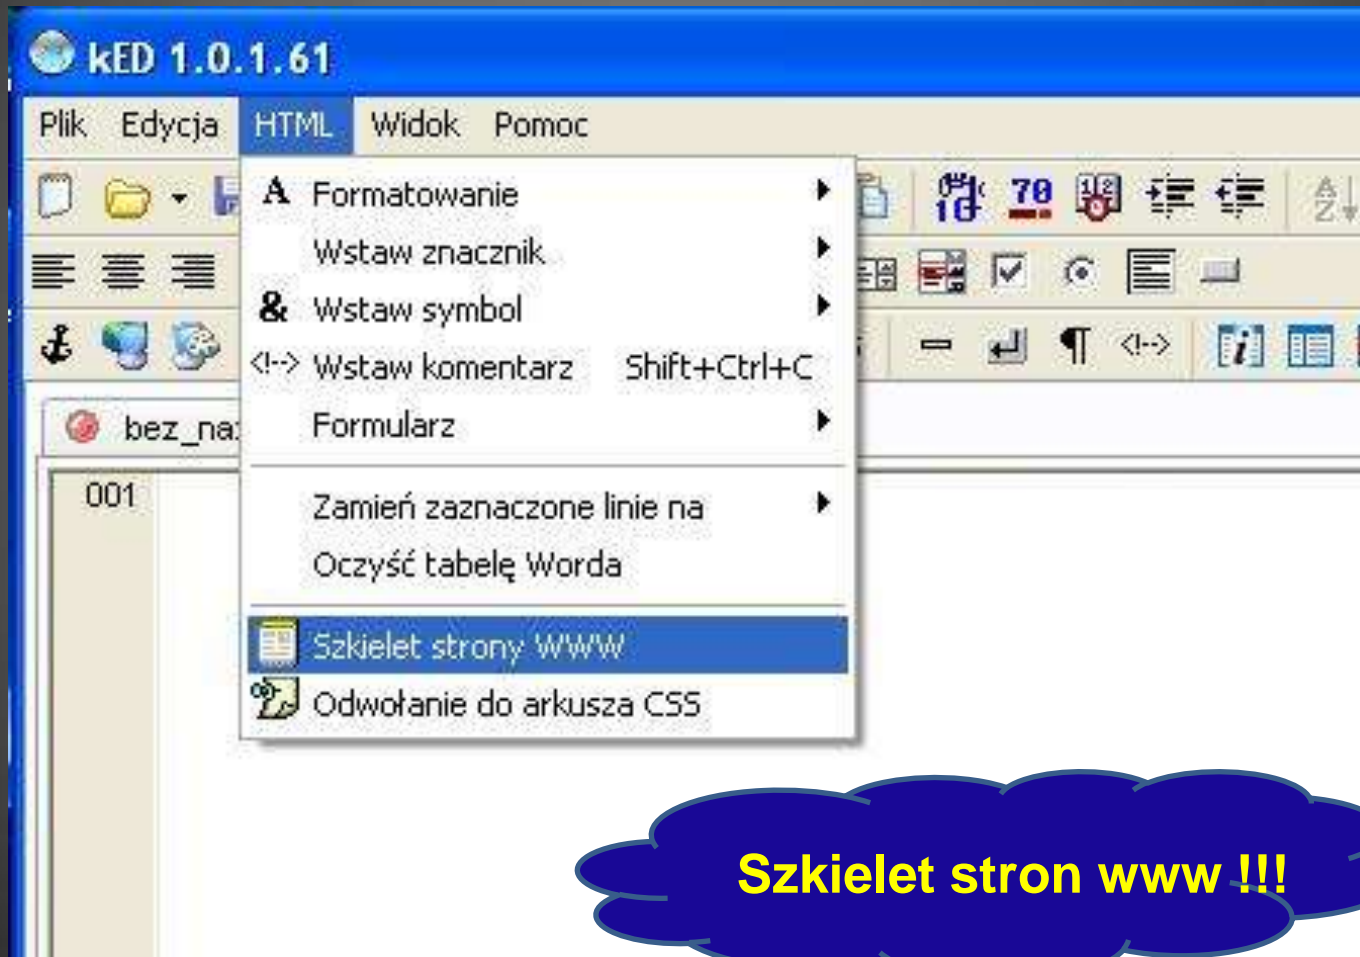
kED 1.0.1.61

Plik Edycja HTML Widok Pomoc

bez_na

001

A Formatowanie
Wstaw znacznik
& Wstaw symbol
<!-> Wstaw komentarz Shift+Ctrl+C
Formularz

Zamień zaznaczone linie na
Oczyść tabelę Worda

Szkielet strony WWW
Odwołanie do arkusza CSS

70

<!->

Szkielet stron www !!!